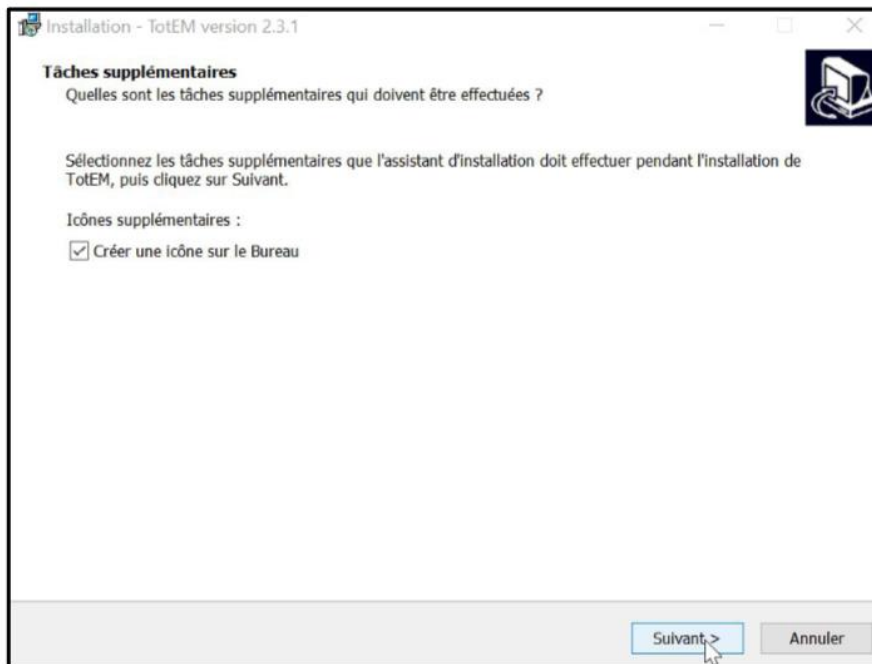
Installation - TotEM version 2.3.1

Tâches supplémentaires
Quelles sont les tâches supplémentaires qui doivent être effectuées ?

Sélectionnez les tâches supplémentaires que l'assistant d'installation doit effectuer pendant l'installation de TotEM, puis cliquez sur Suivant.

Icônes supplémentaires :

Créer une icône sur le Bureau

Suivant >

Annuler